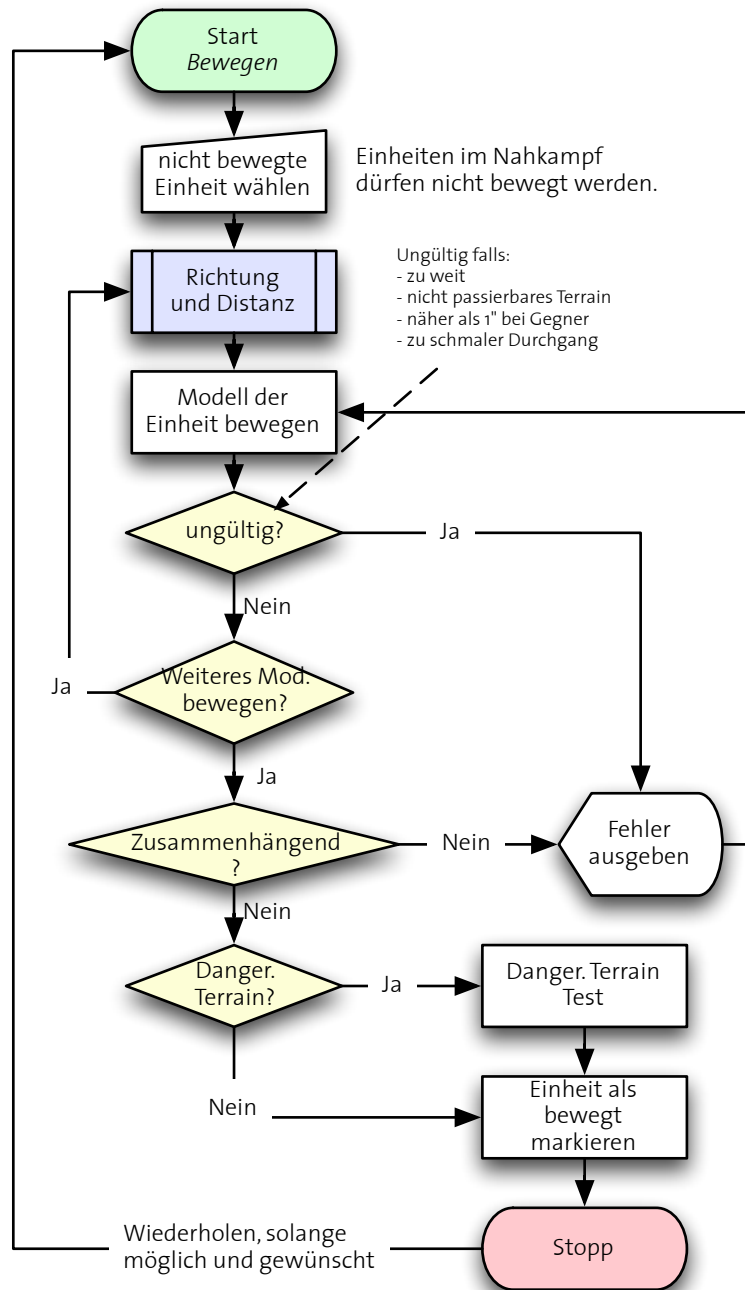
Start
*Bewegen*

nicht bewegte Einheit wählen

Einheiten im Nahkampf dürfen nicht bewegt werden.

Richtung und Distanz

Ungültig falls:
- zu weit
- nicht passierbares Terrain
- näher als 1" bei Gegner
- zu schmaler Durchgang

Modell der Einheit bewegen

ungültig?

Ja

Nein

Ja

Weiteres Mod. bewegen?

Ja

Zusammenhängend ?

Nein

Fehler ausgeben

Nein

Danger. Terrain?

Ja

Danger. Terrain Test

Nein

Einheit als bewegt markieren

Wiederholen, solange möglich und gewünscht

Stopp